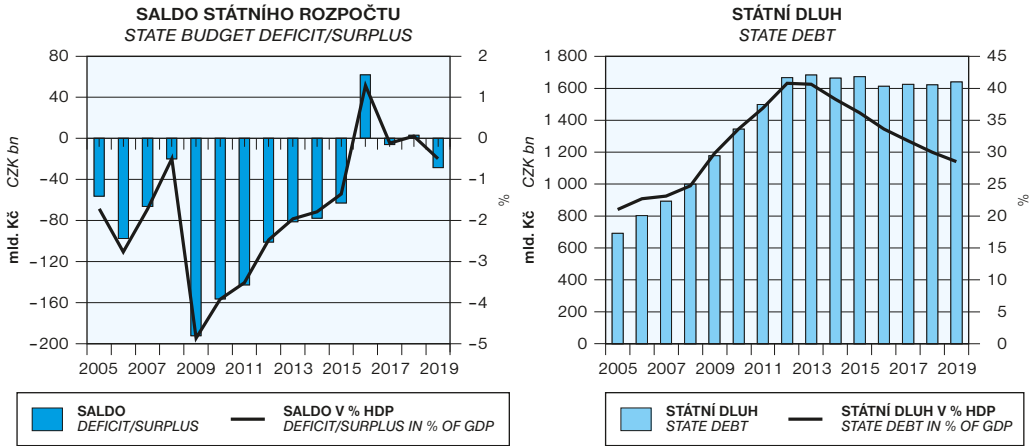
SALDO STÁTNÍHO ROZPOČTU
STATE BUDGET DEFICIT/SURPLUS

mld. Kč CZK bn

80
40
0
−40
−80
−120
−160
−200

2
1
0
−1
−2
−3
−4
−5

%

2005 2007 2009 2011 2013 2015 2017 2019

SALDO
DEFICIT/SURPLUS

SALDO V % HDP
DEFICIT/SURPLUS IN % OF GDP

STÁTNÍ DLUH
STATE DEBT

mld. Kč CZK bn

1 800
1 600
1 400
1 200
1 000
800
600
400
200
0

45
40
35
30
25
20
15
10
5
0

%

2005 2007 2009 2011 2013 2015 2017 2019

STÁTNÍ DLUH
STATE DEBT

STÁTNÍ DLUH V % HDP
STATE DEBT IN % OF GDP